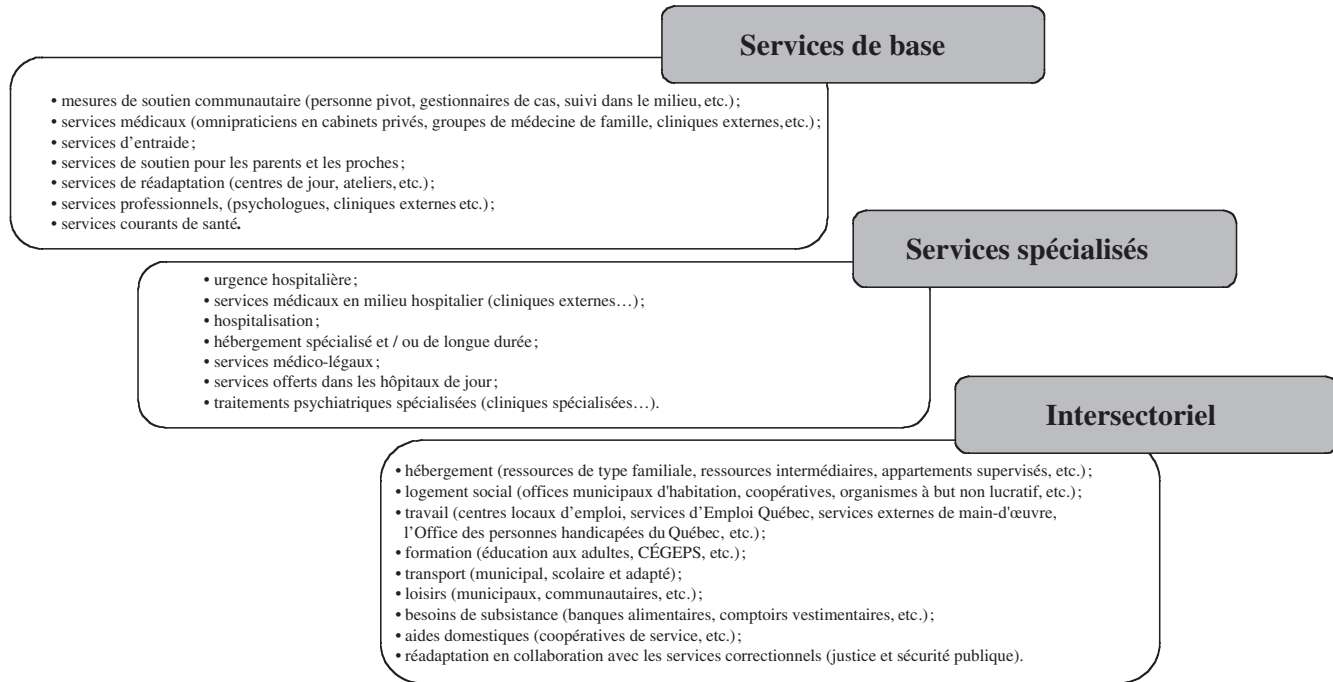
Services de base

• mesures de soutien communautaire (personne pivot, gestionnaires de cas, suivi dans le milieu, etc.);
• services médicaux (omnipraticiens en cabinets privés, groupes de médecine de famille, cliniques externes, etc.);
• services d'entraide;
• services de soutien pour les parents et les proches;
• services de réadaptation (centres de jour, ateliers, etc.);
• services professionnels, (psychologues, cliniques externes etc.);
• services courants de santé.

Services spécialisés

• urgence hospitalière;
• services médicaux en milieu hospitalier (cliniques externes…);
• hospitalisation;
• hébergement spécialisé et / ou de longue durée;
• services médico-légaux;
• services offerts dans les hôpitaux de jour;
• traitements psychiatriques spécialisées (cliniques spécialisées…).

Intersectoriel

• hébergement (ressources de type familiale, ressources intermédiaires, appartements supervisés, etc.);
• logement social (offices municipaux d'habitation, coopératives, organismes à but non lucratif, etc.);
• travail (centres locaux d'emploi, services d'Emploi Québec, services externes de main-d'œuvre, l'Office des personnes handicapées du Québec, etc.);
• formation (éducation aux adultes, CÉGEPS, etc.);
• transport (municipal, scolaire et adapté);
• loisirs (municipaux, communautaires, etc.);
• besoins de subsistance (banques alimentaires, comptoirs vestimentaires, etc.);
• aides domestiques (coopératives de service, etc.);
• réadaptation en collaboration avec les services correctionnels (justice et sécurité publique).